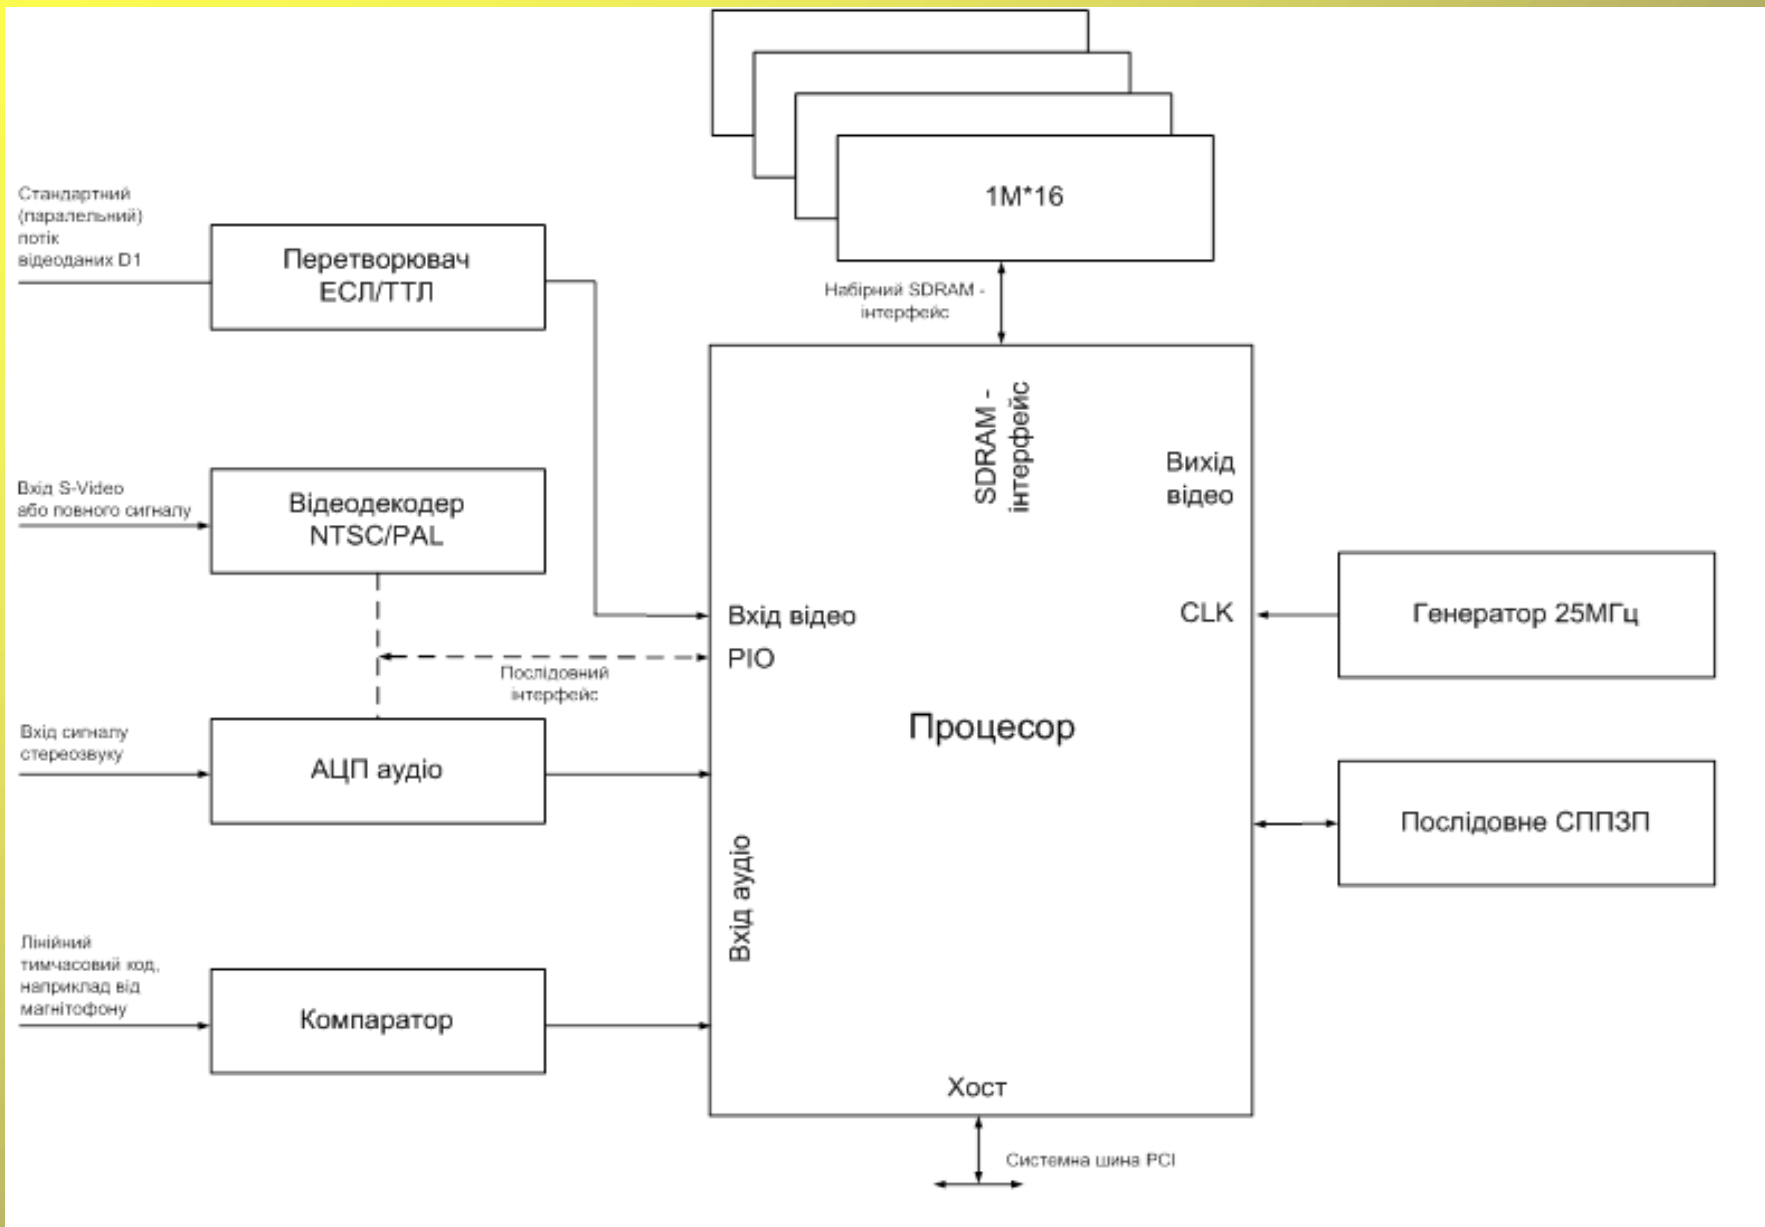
1M*16

Набірний SDRAM - інтерфейс

Стандартний (паралельний) потік відеоданих D1

Перетворювач ЕСЛ/ТТЛ

Вхід S-Video або повного сигналу

Відеодекодер NTSC/PAL

SDRAM - інтерфейс

Вихід відео

Вхід відео

CLK

Генератор 25МГц

PIO

Послідовний інтерфейс

Процесор

Вхід сигналу стереозвуку

АЦП аудіо

Послідовне СППЗП

Вхід аудіо

Лінійний тимчасовий код, наприклад від магнітофону

Компаратор

Хост

Системна шина PCI